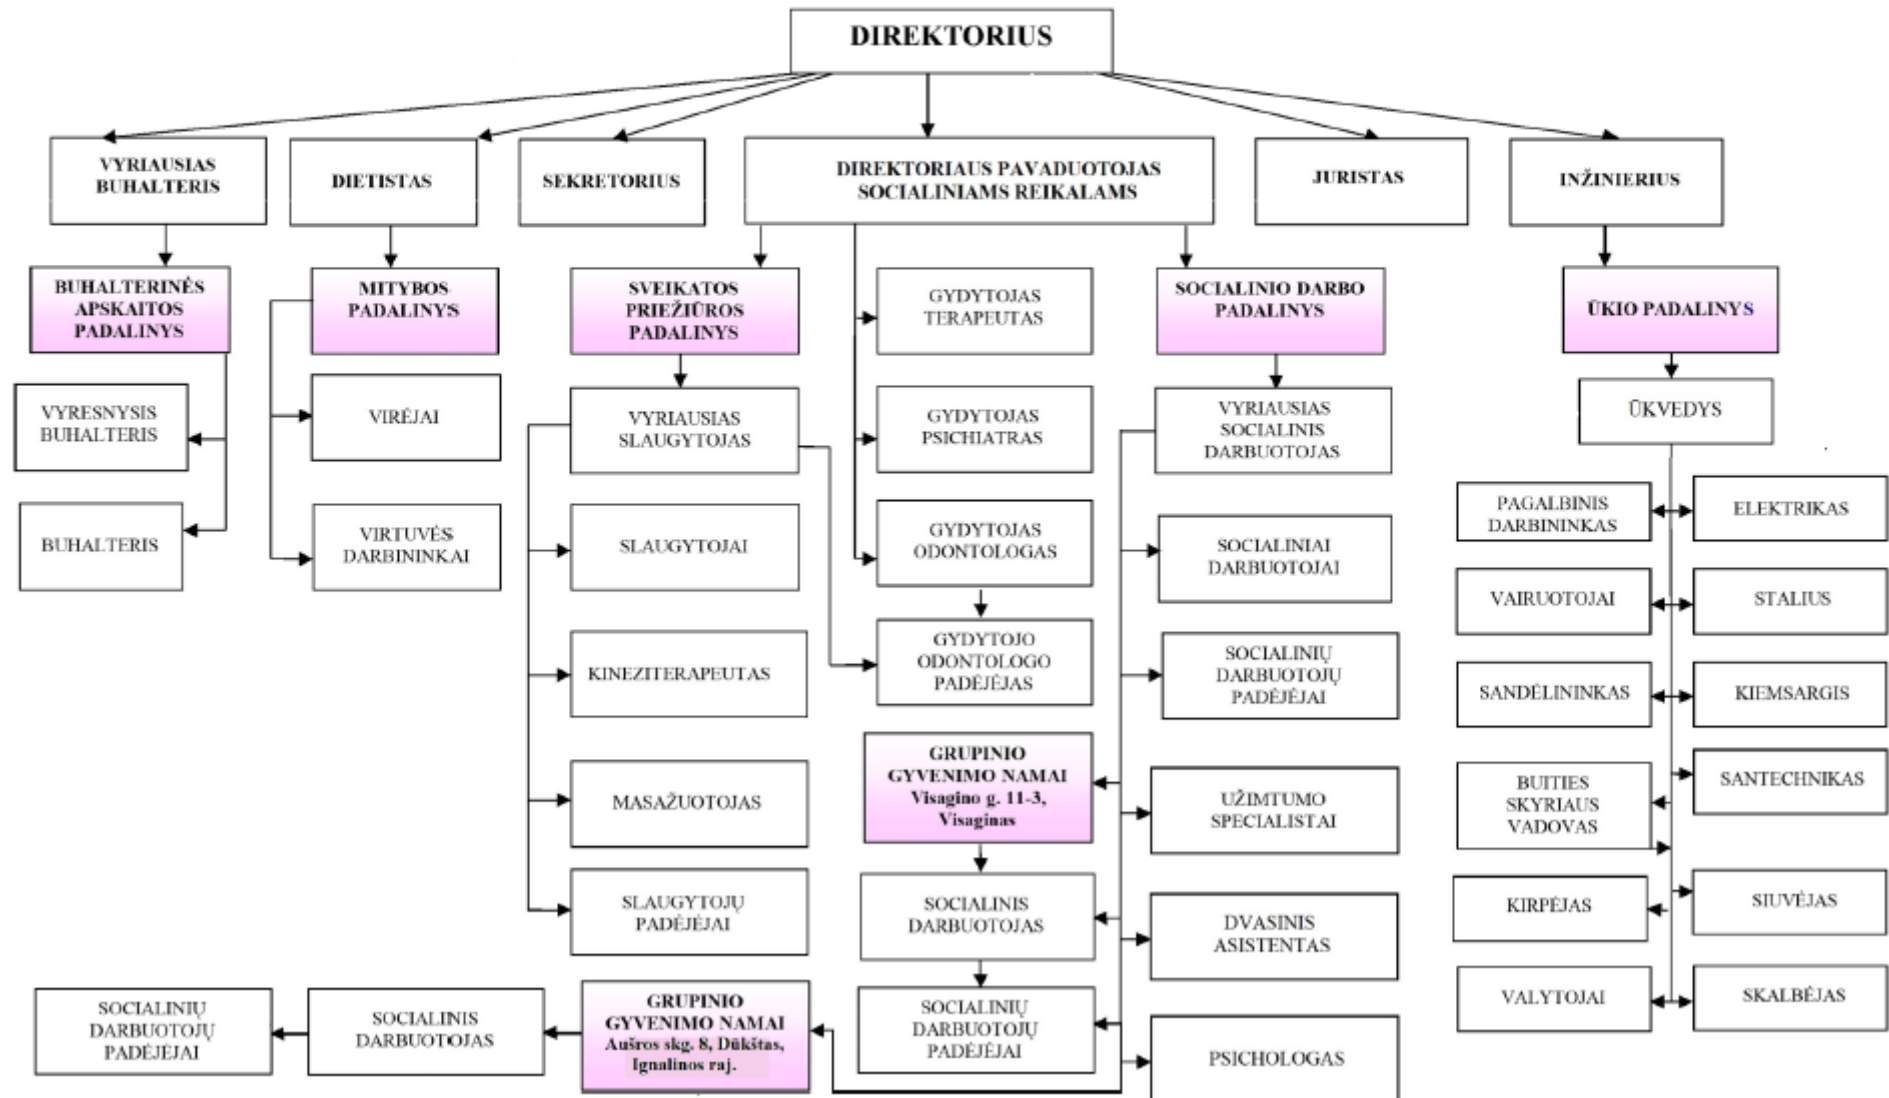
DIREKTORIUS

VYRIAUSIAS BUHALTERIS

DIETISTAS

SEKRETORIUS

DIREKTORIAUS PAVADUOTOJAS SOCIALINIAMS REIKALAMS

JURISTAS

INŽINIERIUS

BUHALTERINĖS APSKAITOS PADALINYS

VYRESNYSIS BUHALTERIS

BUHALTERIS

MITYBOS PADALINYS

VIRĖJAI

VIRTUVĖS DARBININKAI

SVEIKATOS PRIEŽIŪROS PADALINYS

VYRIAUSIAS SLAUGYTOJAS

SLAUGYTOJAI

KINEZITERAPEUTAS

MASAŽUOTOJAS

SLAUGYTOJŲ PADĖJĖJAI

GYDYTOJAS TERAPEUTAS

GYDYTOJAS PSICHIATRAS

GYDYTOJAS ODONTOLOGAS

GYDYTOJO ODONTOLOGO PADĖJĖJAS

GRUPINIO GYVENIMO NAMAI Visagino g. 11-3, Visaginas

SOCIALINIS DARBUOTOJAS

SOCIALINIŲ DARBUOTOJŲ PADĖJĖJAI

SOCIALINIO DARBO PADALINYS

VYRIAUSIAS SOCIALINIS DARBUOTOJAS

SOCIALINIAI DARBUOTOJAI

SOCIALINIŲ DARBUOTOJŲ PADĖJĖJAI

UŽIMTUMO SPECIALISTAI

DVASINIS ASISTENTAS

PSICHOLOGAS

ŪKIO PADALINYS

ŪKVEDYS

PAGALBINIS DARBININKAS

ELEKTRIKAS

VAIRUOTOJAI

STALIUS

SANDĖLININKAS

KIEMSARGIS

BUITIES SKYRIAUS VADOVAS

SANTECHNIKAS

KIRPĖJAS

SIUVĖJAS

VALYTOJAI

SKALBĖJAS

SOCIALINIŲ DARBUOTOJŲ PADĖJĖJAI

SOCIALINIS DARBUOTOJAS

GRUPINIO GYVENIMO NAMAI Aušros skg. 8, Dūkštas, Ignalinos raj.